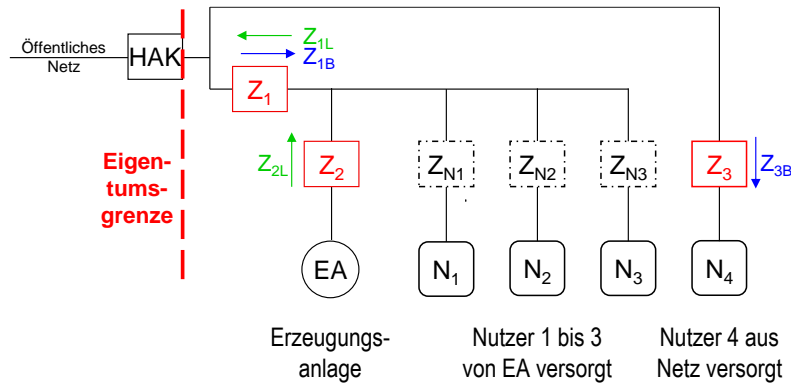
Öffentliches Netz

HAK

$Z_{1L}$

$Z_{1B}$

$Z_1$

Eigentumsgrenze

$Z_{2L}$

$Z_2$

$Z_{N1}$

$Z_{N2}$

$Z_{N3}$

$Z_3$

$Z_{3B}$

EA

$N_1$

$N_2$

$N_3$

$N_4$

Erzeugungsanlage

Nutzer 1 bis 3 von EA versorgt

Nutzer 4 aus Netz versorgt